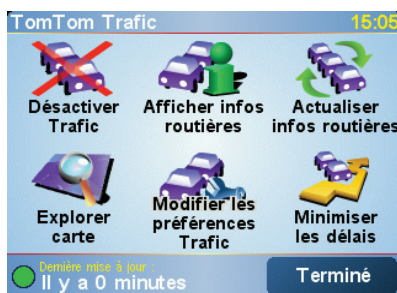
TomTom Trafic 15:05

Désactiver Trafic

Afficher infos routières

Actualiser infos routières

Explorer carte

Modifier les préférences Trafic

Minimiser les délais

Dernière mise à jour :
Il y a 0 minutes

Terminé